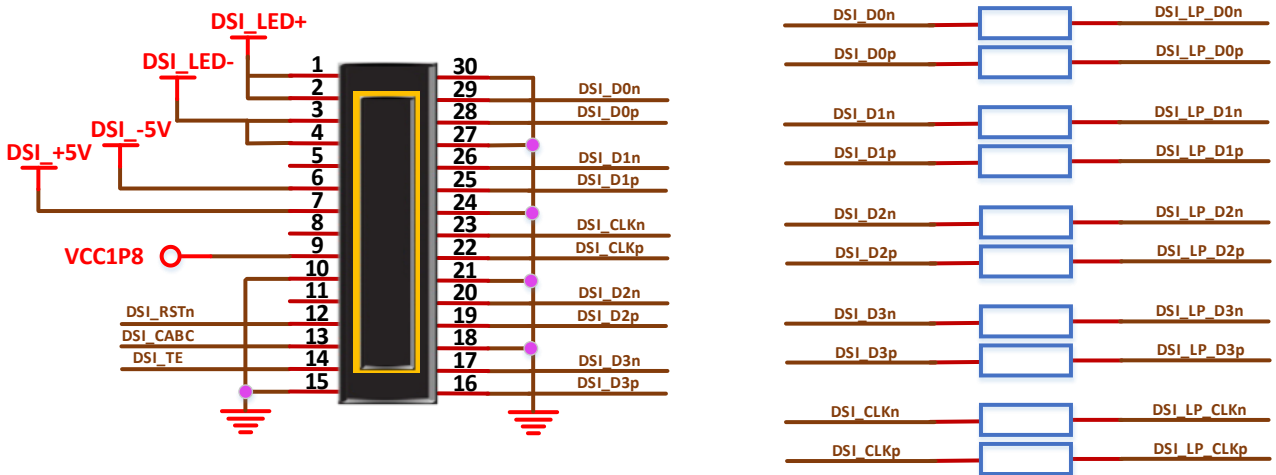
DSI_LED+
DSI_LED-
DSI_-5V
DSI_+5V
VCC1P8
DSI_RSTn
DSI_CABC
DSI_TE

1
2
3
4
5
6
7
8
9
10
11
12
13
14
15

30
29
28
27
26
25
24
23
22
21
20
19
18
17
16

DSI_D0n
DSI_D0p
DSI_D1n
DSI_D1p
DSI_CLKn
DSI_CLKp
DSI_D2n
DSI_D2p
DSI_D3n
DSI_D3p

DSI_D0n DSI_LP_D0n
DSI_D0p DSI_LP_D0p
DSI_D1n DSI_LP_D1n
DSI_D1p DSI_LP_D1p
DSI_D2n DSI_LP_D2n
DSI_D2p DSI_LP_D2p
DSI_D3n DSI_LP_D3n
DSI_D3p DSI_LP_D3p
DSI_CLKn DSI_LP_CLKn
DSI_CLKp DSI_LP_CLKp